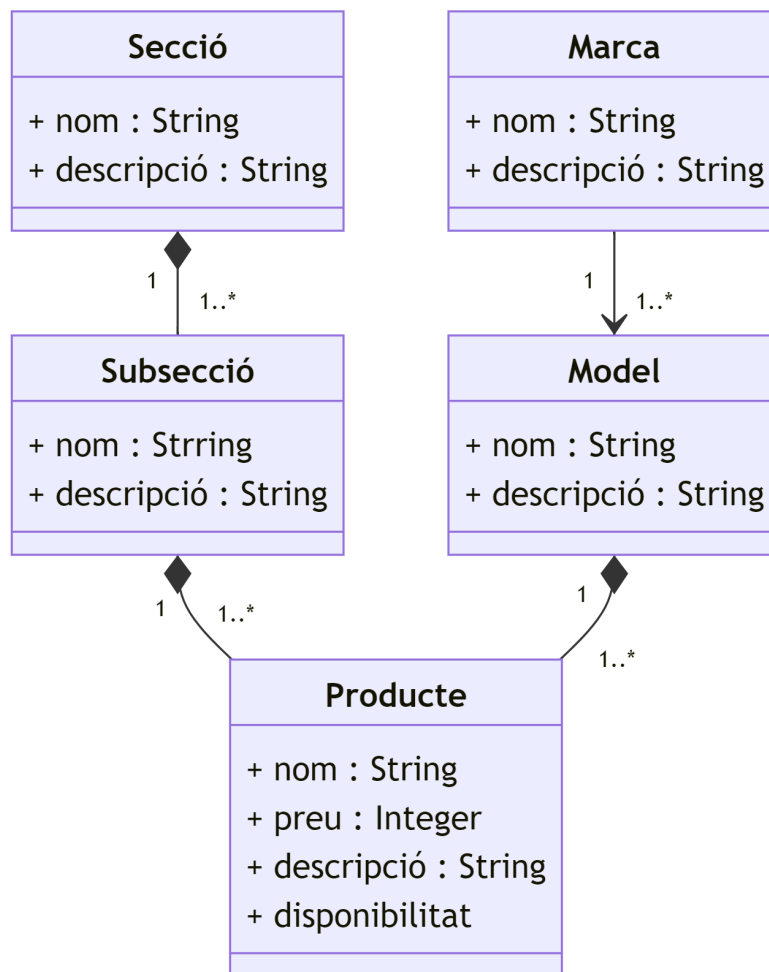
Secció

+ nom : String
+ descripció : String

Marca

+ nom : String
+ descripció : String

1

1..*

1

1..*

Subsecció

+ nom : Strrring
+ descripció : String

Model

+ nom : String
+ descripció : String

1

1..*

1

1..*

Producte

+ nom : String
+ preu : Integer
+ descripció : String
+ disponibilitat